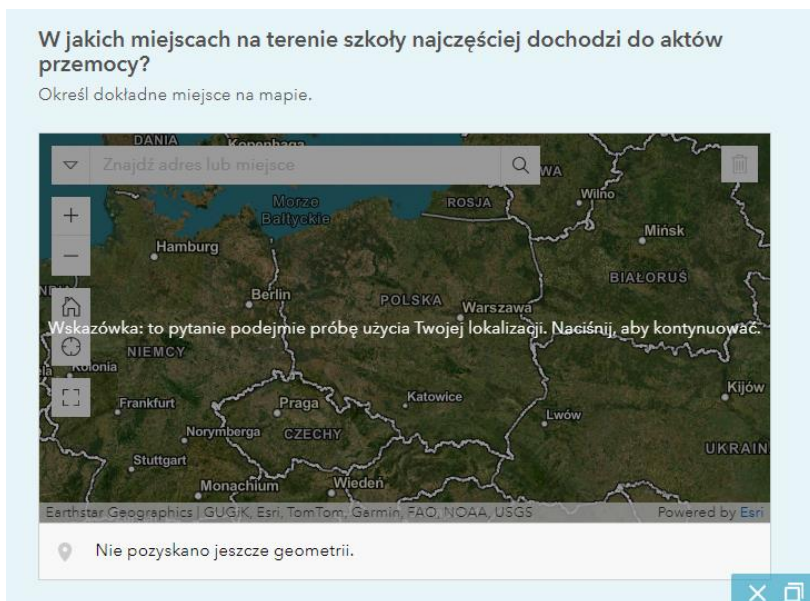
W jakich miejscach na terenie szkoły najczęściej dochodzi do aktów przemocy?

Określ dokładne miejsce na mapie.

Znajdź adres lub miejsce

DANIA
Kopenhaga
Morze Bałtyckie
ROSJA
Wilno
Mińsk
Hamburg
BIAŁORUŚ
Berlin
POLSKA
Warszawa
Wskazówka: to pytanie podejmie próbę użycia Twojej lokalizacji. Naciśnij, aby kontynuować.
NIEMCY
Kolonia
Kijów
Frankfurt
Praga
Katowice
Lwów
Norymberga
CZECHY
UKRAIN
Stuttgart
Monachium
Wiedeń
Earthstar Geographics | GUGiK, Esri, TomTom, Garmin, FAO, NOAA, USGS
Powered by Esri

Nie pozyskano jeszcze geometrii.